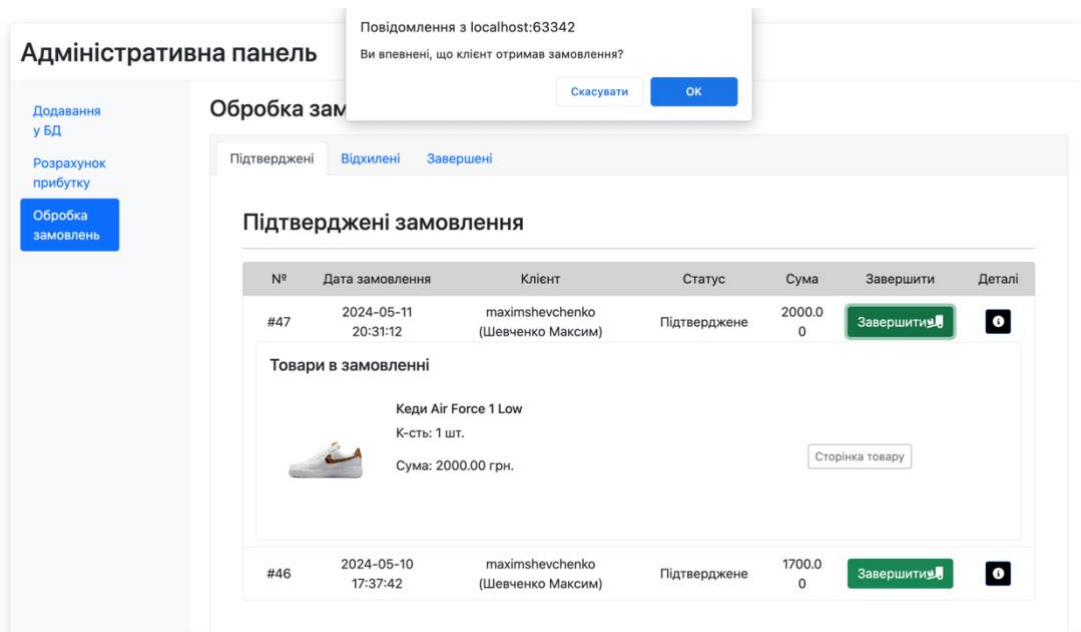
Повідомлення з localhost:63342

Ви впевнені, що клієнт отримав замовлення?

Скасувати OK

Адміністративна панель

Додавання у БД

Розрахунок прибутку

Обробка замовлень

Обробка зам

Підтверджені Відхилені Завершені

Підтверджені замовлення

| № | Дата замовлення | Клієнт | Статус | Сума | Завершити | Деталі |
|---|---|---|---|---|---|---|
| #47 | 2024-05-11 20:31:12 | maximshevchenko (Шевченко Максим) | Підтверджене | 2000.00 | Завершити | |

Товари в замовленні

Кеди Air Force 1 Low

К-сть: 1 шт.

Сума: 2000.00 грн.

Сторінка товару

| № | Дата замовлення | Клієнт | Статус | Сума | Завершити | Деталі |
|---|---|---|---|---|---|---|
| #46 | 2024-05-10 17:37:42 | maximshevchenko (Шевченко Максим) | Підтверджене | 1700.00 | Завершити | |